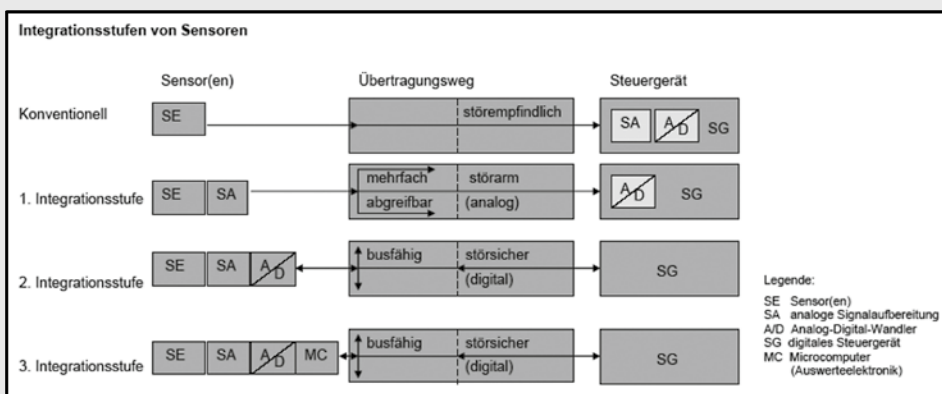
Integrationsstufen von Sensoren

Sensor(en)

Übertragungsweg

Steuergerät

Konventionell

SE

störempfindlich

SA

A/D

SG

1. Integrationsstufe

SE

SA

mehrfach

abgreifbar

störarm

(analog)

A/D

SG

2. Integrationsstufe

SE

SA

A/D

busfähig

störsicher

(digital)

SG

3. Integrationsstufe

SE

SA

A/D

MC

busfähig

störsicher

(digital)

SG

Legende:

SE Sensor(en)
SA analoge Signalaufbereitung
A/D Analog-Digital-Wandler
SG digitales Steuergerät
MC Microcomputer (Auswerteelektronik)